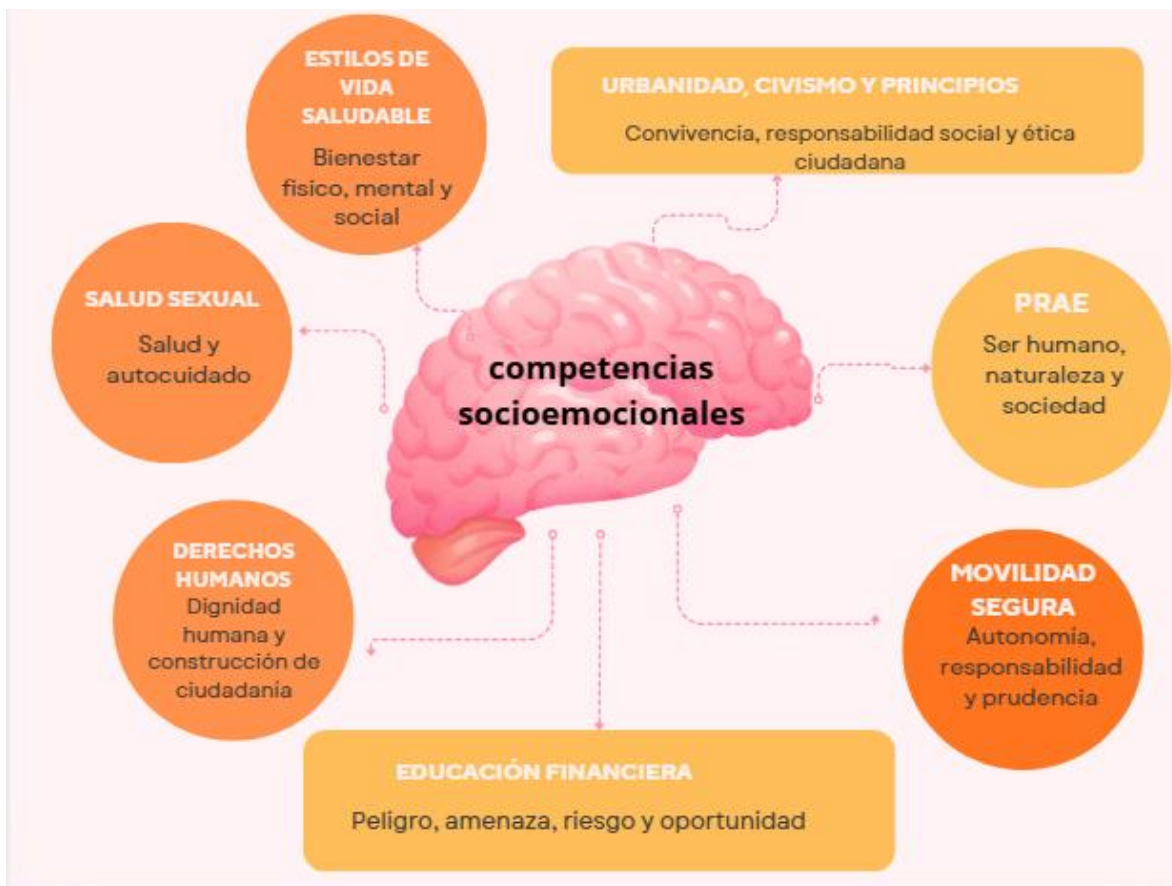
ESTILOS DE VIDA SALUDABLE

Bienestar fisico, mental y social

URBANIDAD, CIVISMO Y PRINCIPIOS

Convivencia, responsabilidad social y ética ciudadana

SALUD SEXUAL

Salud y autocuidado

competencias socioemocionales

PRAE

Ser humano, naturaleza y sociedad

DERECHOS HUMANOS

Dignidad humana y construcción de ciudadanía

MOVILIDAD SEGURA

Autonomía, responsabilidad y prudencia

EDUCACIÓN FINANCIERA

Peligro, amenaza, riesgo y oportunidad